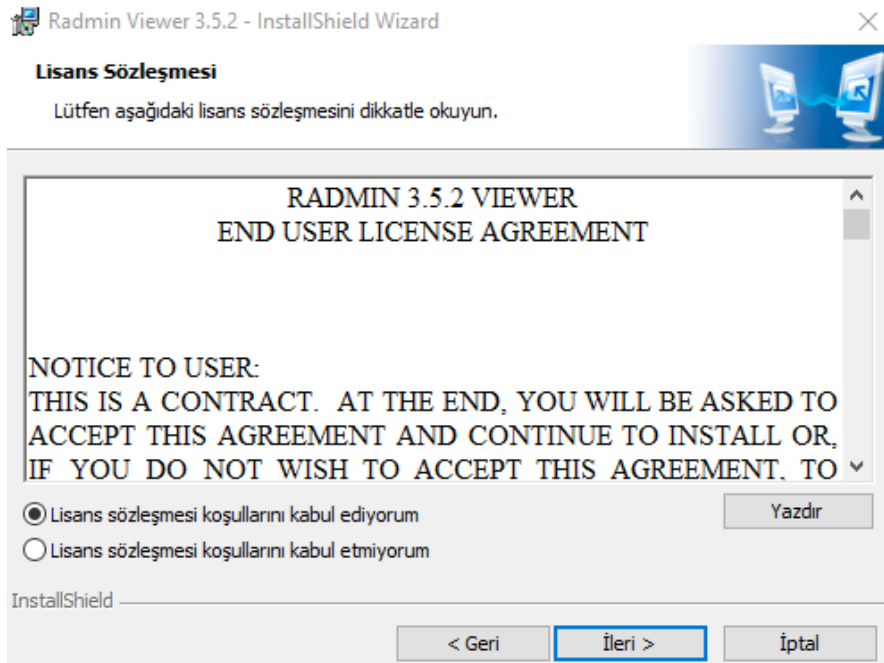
Radmin Viewer 3.5.2 - InstallShield Wizard

Lisans Sözleşmesi

Lütfen aşağıdaki lisans sözleşmesini dikkatle okuyun.

RADMIN 3.5.2 VIEWER
END USER LICENSE AGREEMENT

NOTICE TO USER:
THIS IS A CONTRACT. AT THE END, YOU WILL BE ASKED TO ACCEPT THIS AGREEMENT AND CONTINUE TO INSTALL OR, IF YOU DO NOT WISH TO ACCEPT THIS AGREEMENT, TO

Lisans sözleşmesi koşullarını kabul ediyorum

Lisans sözleşmesi koşullarını kabul etmiyorum

Yazdır

InstallShield

< Geri

İleri >

İptal